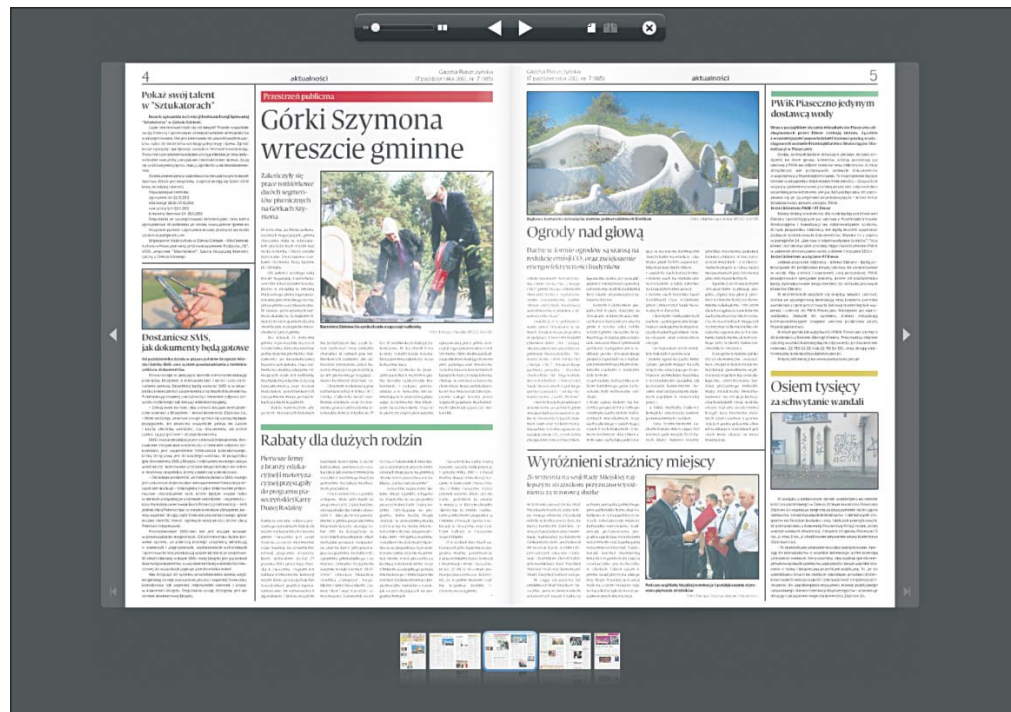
4

aktualności

Gazeta Piaseczyńska
17 października 2012, nr 7 (185)

Pokaż swój talent w "Sztukatorach"

Przestrzeń publiczna

Górki Szymona wreszcie gminne

Zakończyły się prace renowacyjne dwóch segmentów piwnicznych na Górkach Szymona

Dostaniesz SMS, jak dokumenty będą gotowe

Rabaty dla dużych rodzin

Pierwsze firmy z branży edukacyjnej, rekreacyjnej i motoryzacyjnej przystąpiły do programu piaseczyńskiej Karty Dużej Rodziny

Gazeta Piaseczyńska
17 października 2012, nr 7 (185)

aktualności

5

Ogrody nad głową

Dachy w formie ogrodów są stałą na świecie i emisji $CO_2$ oraz zwiększenie energooszczędności budynków

Wyróżnieni strażnicy miejscy

PWiK Piaseczno jedynym dostawcą wody

Osiem tysięcy za schwytanie wandali